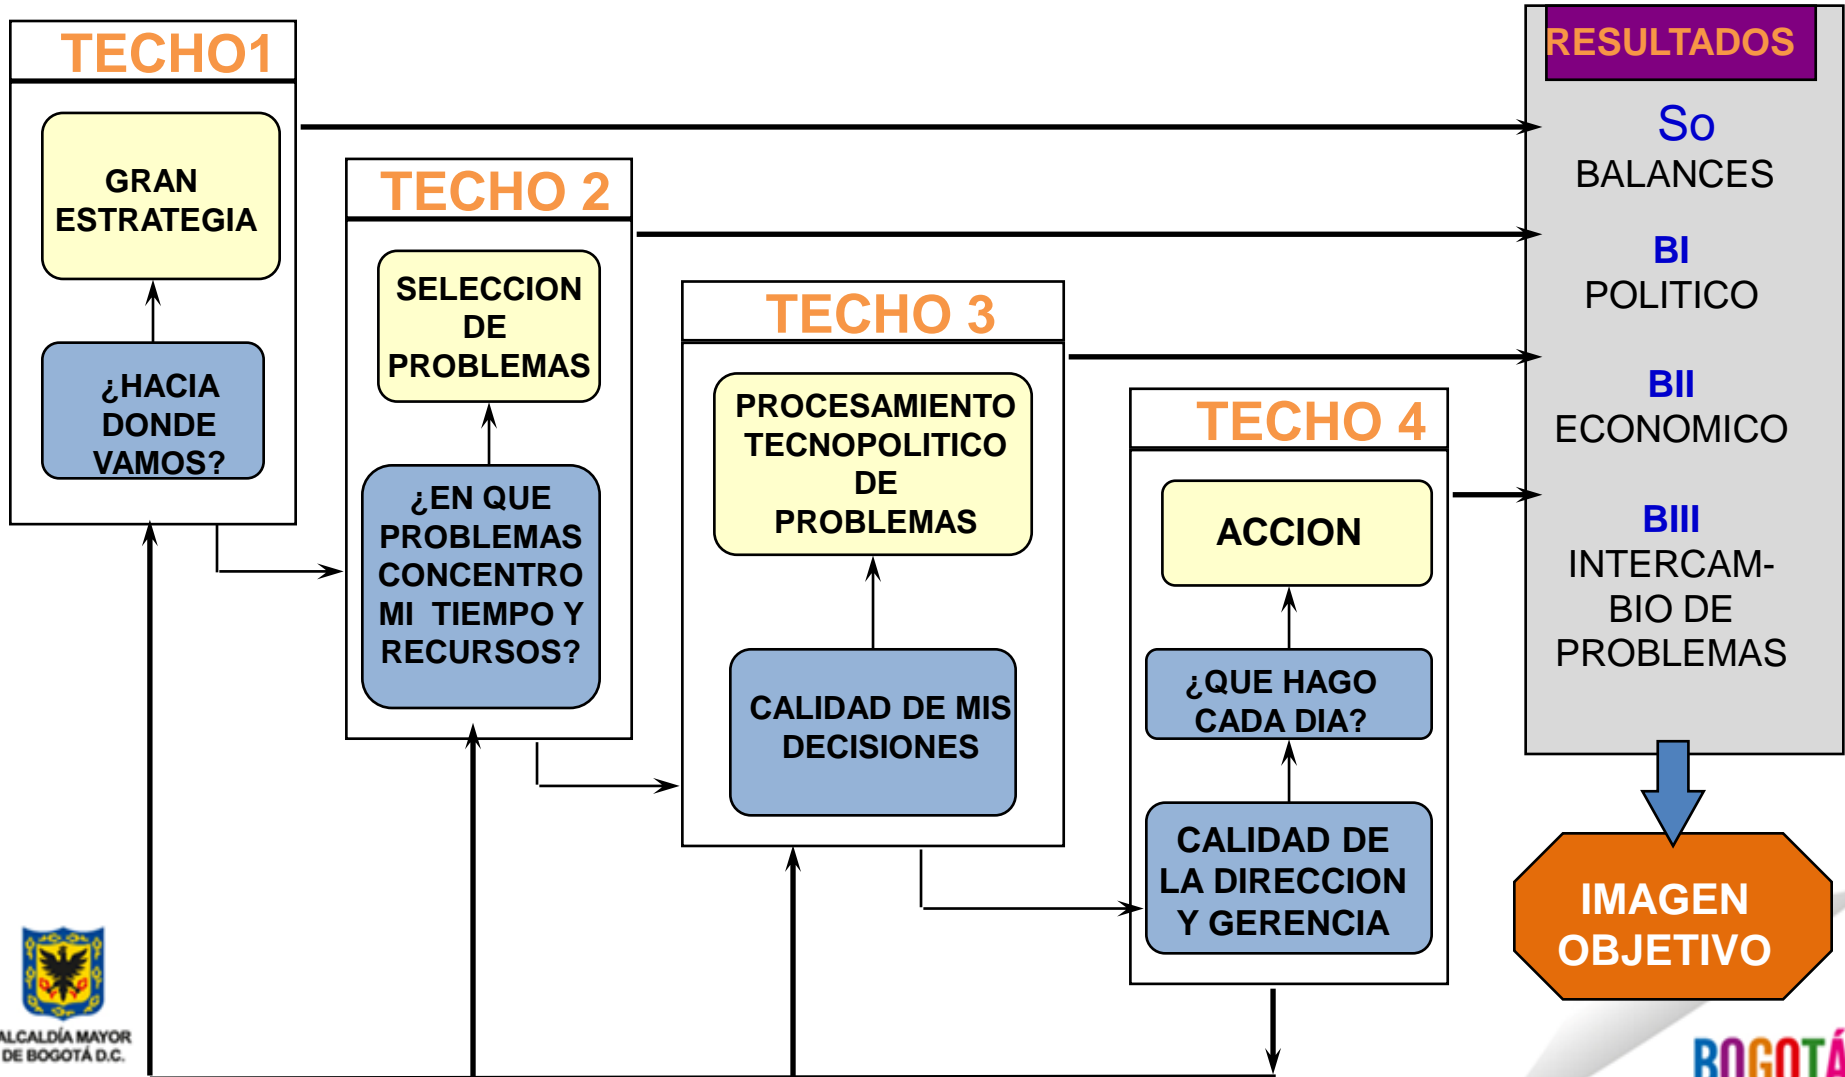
TECHO1

GRAN ESTRATEGIA

¿HACIA DONDE VAMOS?

TECHO 2

SELECCION DE PROBLEMAS

¿EN QUE PROBLEMAS CONCENTRO MI TIEMPO Y RECURSOS?

TECHO 3

PROCESAMIENTO TECNOPOLITICO DE PROBLEMAS

CALIDAD DE MIS DECISIONES

TECHO 4

ACCION

¿QUE HAGO CADA DIA?

CALIDAD DE LA DIRECCION Y GERENCIA

RESULTADOS

So
BALANCES

BI
POLITICO

BII
ECONOMICO

BIII
INTERCAMBIO DE PROBLEMAS

IMAGEN OBJETIVO

ALCALDÍA MAYOR DE BOGOTÁ D.C.

BOGOTÁ